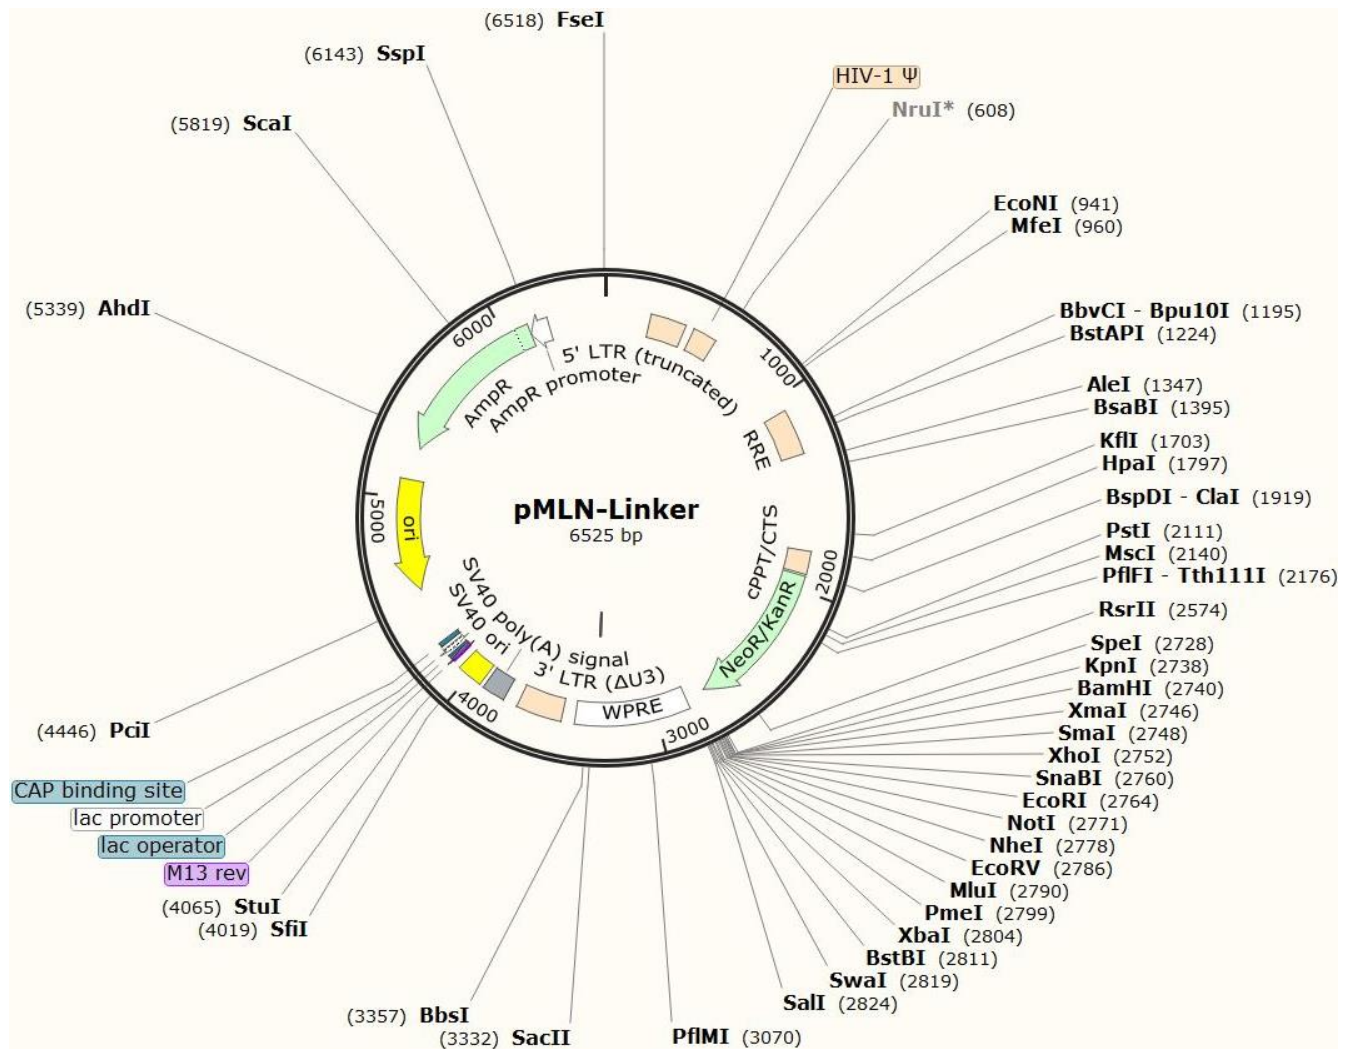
(6518) FseI
(6143) SspI
(5819) ScaI
HIV-1 Ψ
NruI* (608)
EcoNI (941)
MfeI (960)
(5339) AhdI
BbvCI - Bpu10I (1195)
BstAPI (1224)
AleI (1347)
BsaBI (1395)
KflI (1703)
HpaI (1797)
BspDI - ClaI (1919)
PstI (2111)
MscI (2140)
PflFI - Tth111I (2176)
RsrII (2574)
SpeI (2728)
KpnI (2738)
BamHI (2740)
XmaI (2746)
SmaI (2748)
XhoI (2752)
SnaBI (2760)
EcoRI (2764)
NotI (2771)
NheI (2778)
EcoRV (2786)
MluI (2790)
PmeI (2799)
XbaI (2804)
BstBI (2811)
SwaI (2819)
SalI (2824)
PflMI (3070)
(3357) BbsI
(3332) SacII
(4446) PciI
CAP binding site
lac promoter
lac operator
M13 rev
(4065) StuI
(4019) SfiI

6000
1000
2000
3000
4000
5000
5' LTR (truncated)
AmpR promoter
AmpR
RRE
ori
pMLN-Linker
6525 bp
cPPT/CTS
NeoR/KanR
SV40 poly(A) signal
SV40 ori
3' LTR (ΔU3)
WPRE